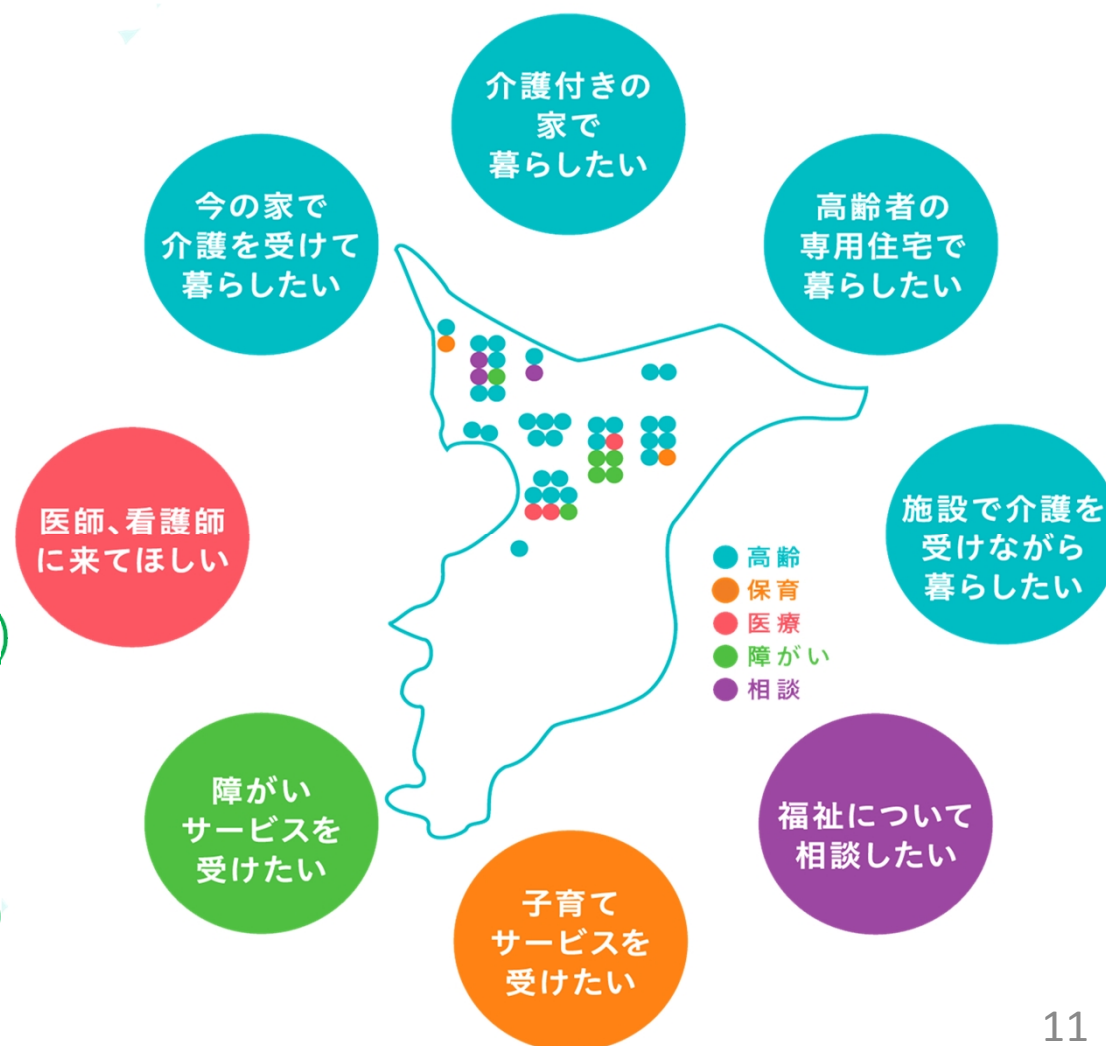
介護付きの家で暮らしたい

今の家で介護を受けて暮らしたい

高齢者の専用住宅で暮らしたい

医師、看護師に来てほしい

施設で介護を受けながら暮らしたい

高齢
保育
医療
障がい
相談

障がいサービスを受けたい

福祉について相談したい

子育てサービスを受けたい

11